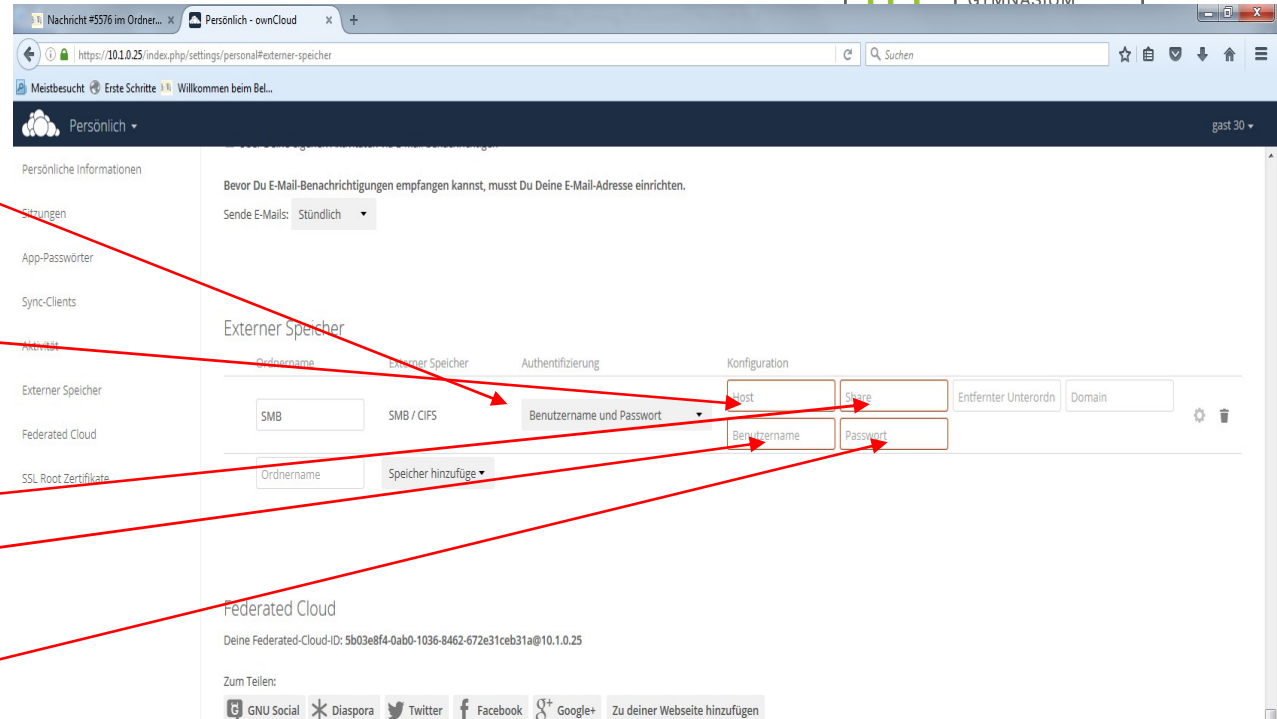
Nachricht #5576 im Ordner... ×
Persönlich - ownCloud ×
+
GYMNASIUM
https://10.1.0.25/index.php/settings/personal#externer-speicher
Suchen
Meistbesucht
Erste Schritte
Willkommen beim Bel...
Persönlich ▾
gast 30 ▾

Persönliche Informationen
Sitzungen
App-Passwörter
Sync-Clients
Aktivität
Externer Speicher
Federated Cloud
SSL Root Zertifikate

Bevor Du E-Mail-Benachrichtigungen empfangen kannst, musst Du Deine E-Mail-Adresse einrichten.

Sende E-Mails: Stündlich ▾

Externer Speicher

| Ordnername | Externer Speicher | Authentifizierung | Konfiguration | | | |
|---|---|---|---|---|---|---|
| SMB | SMB / CIFS | Benutzername und Passwort ▾ | Host | Share | Entfernter Unterordn | Domain |
| | | | Benutzername | Passwort | | |
| Ordnername | Speicher hinzufüge ▾ | | | | | |

Federated Cloud

Deine Federated-Cloud-ID: 5b03e8f4-0ab0-1036-8462-672e31ceb31a@10.1.0.25

Zum Teilen:

GNU Social
Diaspora
Twitter
Facebook
Google+
Zu deiner Webseite hinzufügen